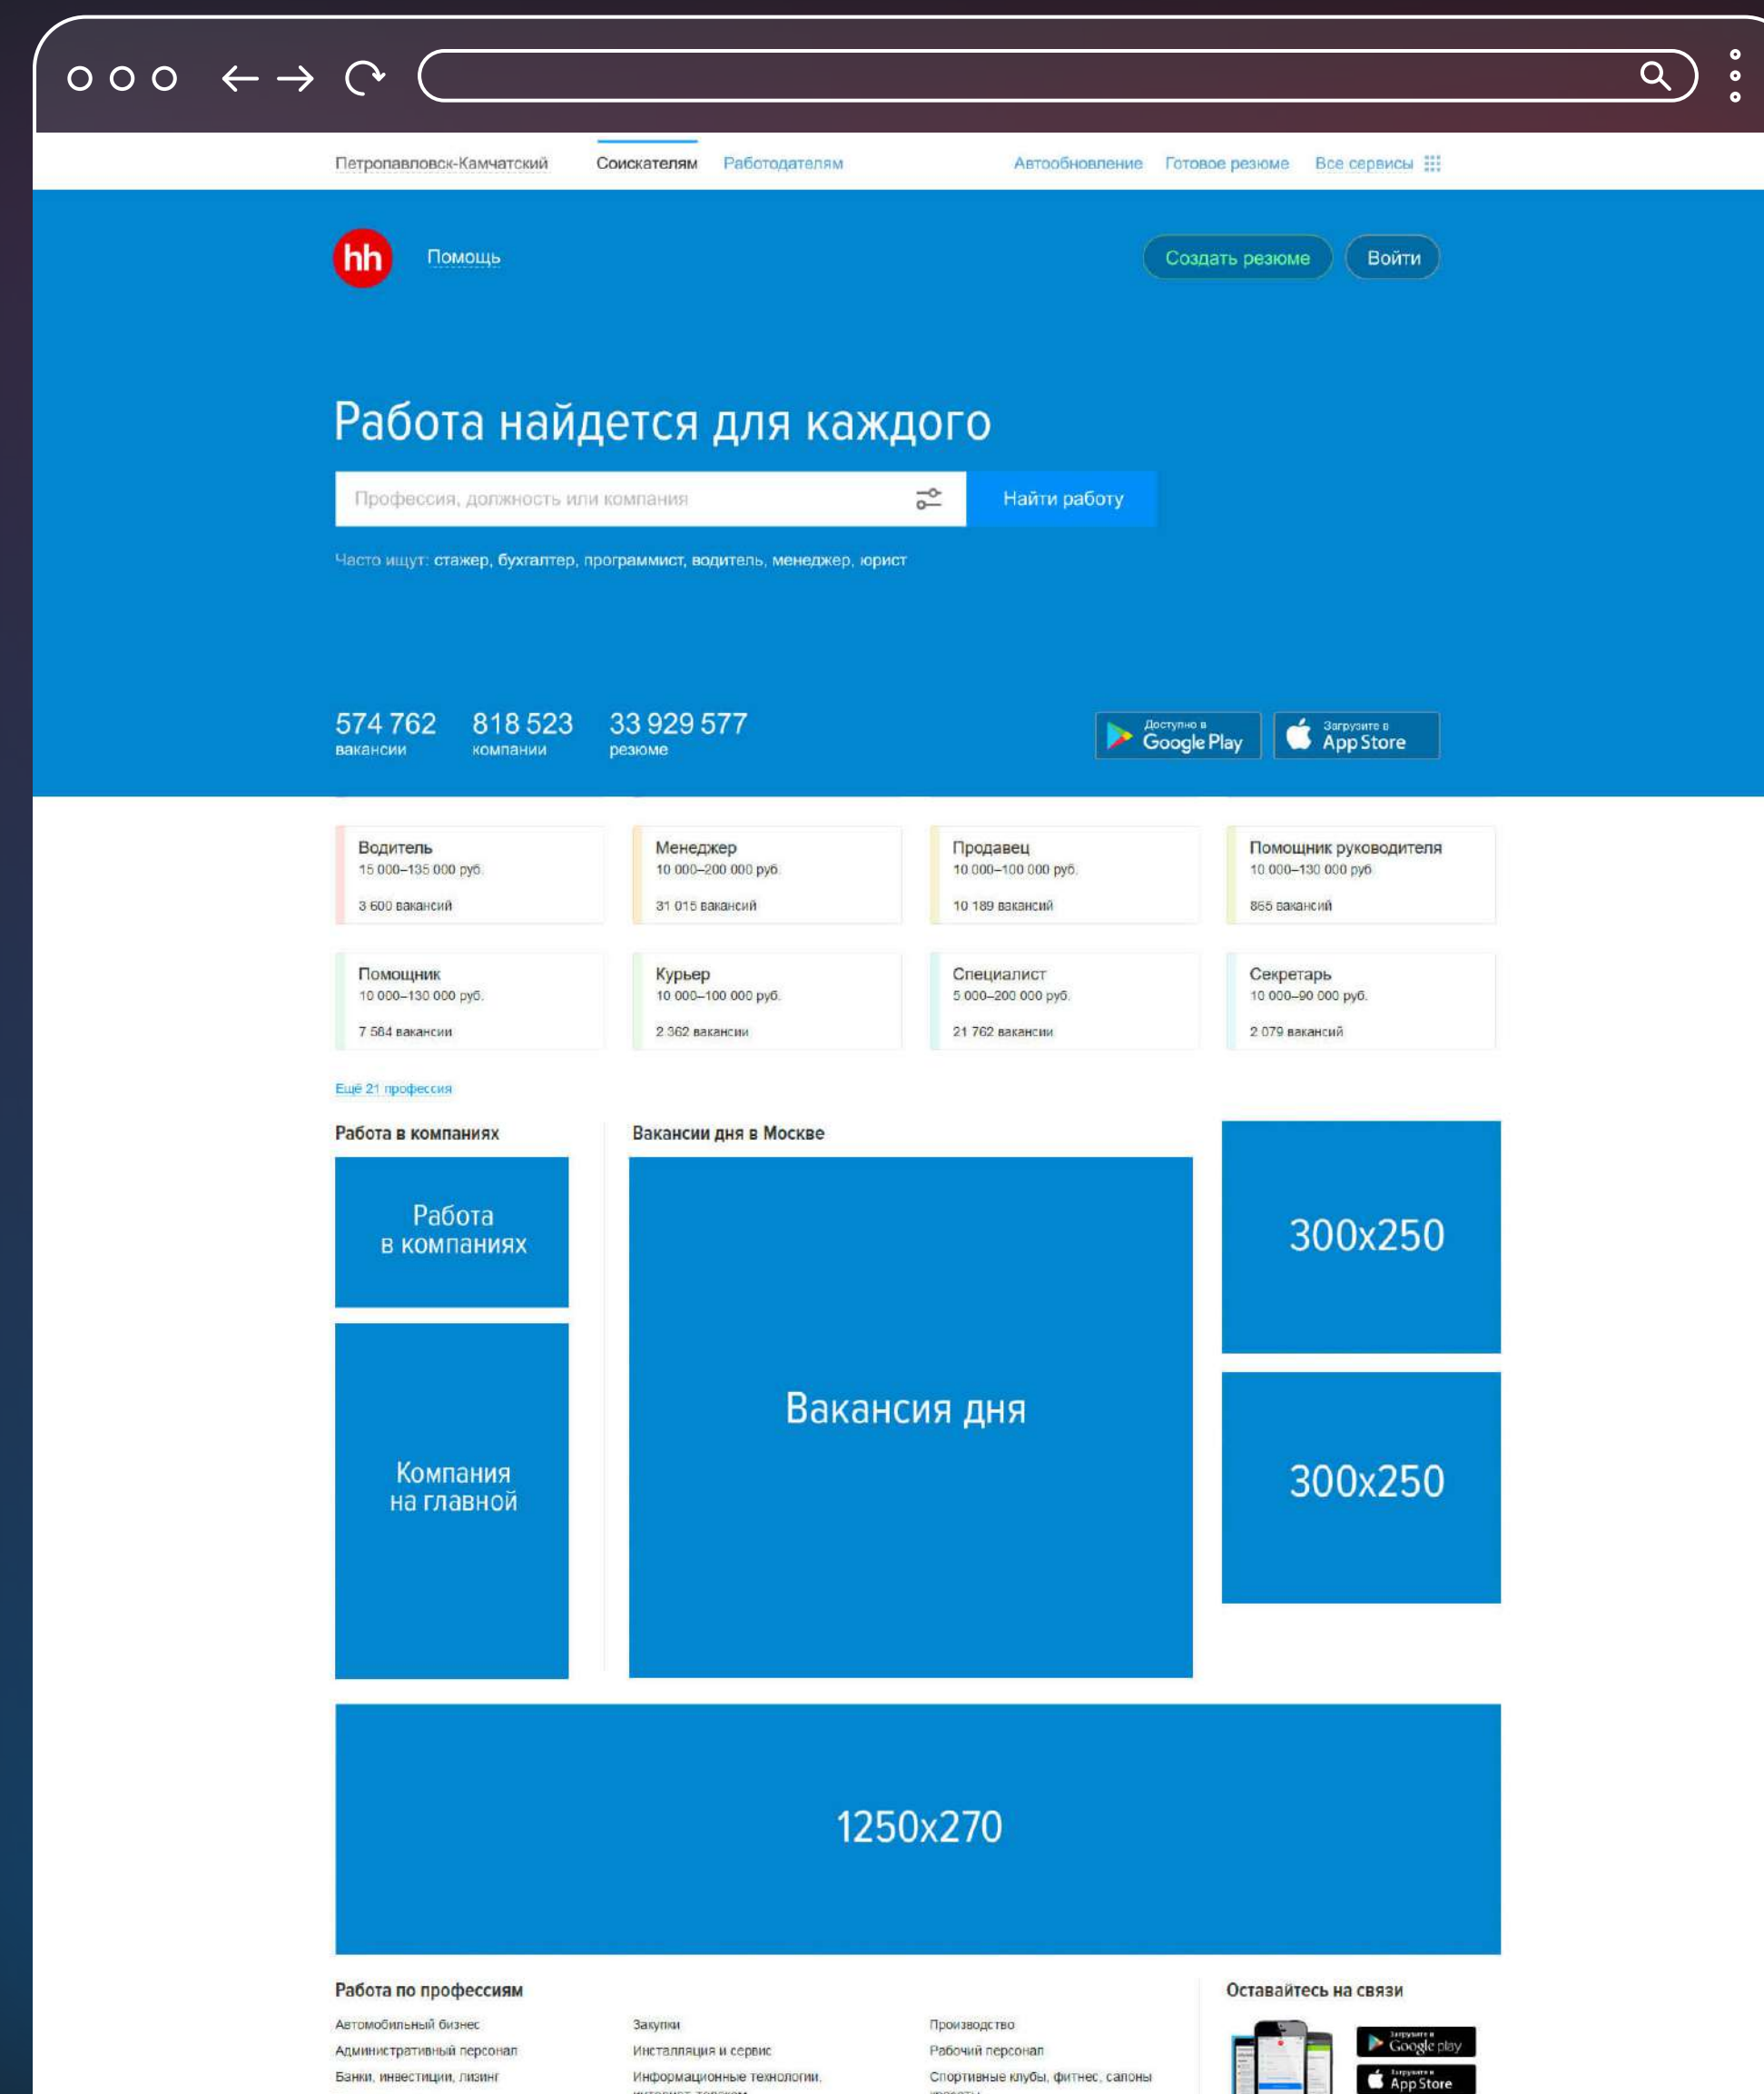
Петропавловск-Камчатский Соискателям Работодателям Автообновление Готовое резюме Все сервисы

hh Помощь Создать резюме Войти

Работа найдется для каждого

Профессия, должность или компания Найти работу

Часто ищут: стажер, бухгалтер, программист, водитель, менеджер, юрист

574 762 вакансии 818 523 компании 33 929 577 резюме

Доступно в Google Play Загрузите в App Store

| Водитель 15 000–135 000 руб. 3 600 вакансий | Менеджер 10 000–200 000 руб. 31 015 вакансий | Продавец 10 000–100 000 руб. 10 189 вакансий | Помощник руководителя 10 000–130 000 руб. 865 вакансий |
|---|---|---|---|
| Помощник 10 000–130 000 руб. 7 584 вакансии | Курьер 10 000–100 000 руб. 2 362 вакансии | Специалист 5 000–200 000 руб. 21 762 вакансии | Секретарь 10 000–90 000 руб. 2 079 вакансий |

Ещё 21 профессия

Работа в компаниях

Работа в компаниях

Компания на главной

Вакансии дня в Москве

Вакансия дня

300x250

300x250

1250x270

Работа по профессиям

Автомобильный бизнес
Административный персонал
Банки, инвестиции, лизинг

Закупки
Инсталляция и сервис
Информационные технологии, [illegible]

Производство
Рабочий персонал
Спортивные клубы, фитнес, салоны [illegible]

Оставайтесь на связи

Загрузите в Google play
Загрузите в App Store